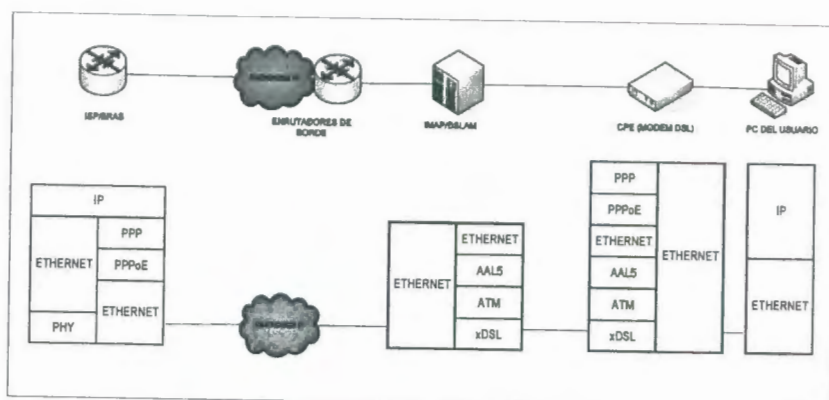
ISP/BRAS

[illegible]

ENRUTADORES DE BORDE

IMAP/DSLAM

CPE (MODEM DSL)

PC DEL USUARIO

| IP | |
|---|---|
| ETHERNET | PPP |
| | PPPoE |
| | ETHERNET |
| PHY | |

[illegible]

| ETHERNET | ETHERNET |
|---|---|
| | AAL5 |
| | ATM |
| | xDSL |

| PPP | ETHERNET |
|---|---|
| PPPoE | |
| ETHERNET | |
| AAL5 | |
| ATM | |
| xDSL | |

| IP |
|---|
| ETHERNET |